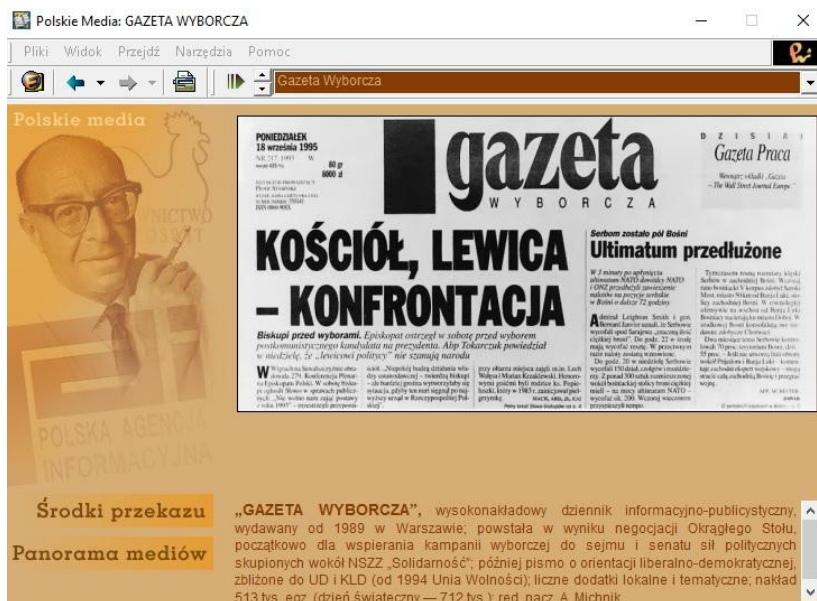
Polskie Media: GAZETA WYBORCZA

Pliki Widok Przejdź Narzędzia Pomoc

Gazeta Wyborcza

Polskie media

POLSKA AGENCJA INFORMACYJNA

PONIEDZIAŁEK 18 września 1995

gazeta WYBORCZA

DZISIAJ Gazeta Praca

KOŚCIÓŁ, LEWICA – KONFRONTACJA

Biskupi przed wyborami. Episkopat ostrzegł w sobotę przed wyborem postkomunistycznego kandydata na prezydenta. Abp Tokarczuk powiedział w niedzielę, że „lewicowi politycy" nie szanują narodu

Serbom zostało pół Bośni

Ultimatum przedłużone

Środki przekazu

Panorama mediów

„GAZETA WYBORCZA", wysokonakładowy dziennik informacyjno-publicystyczny, wydawany od 1989 w Warszawie; powstała w wyniku negocjacji Okrągłego Stołu, początkowo dla wspierania kampanii wyborczej do sejmu i senatu sił politycznych skupionych wokół NSZZ „Solidarność"; później pismo o orientacji liberalno-demokratycznej, zbliżone do UD i KLD (od 1994 Unia Wolności); liczne dodatki lokalne i tematyczne; nakład 513 tys. egz. (dzień świąteczny — 712 tys.); red. nacz. A. Michnik.